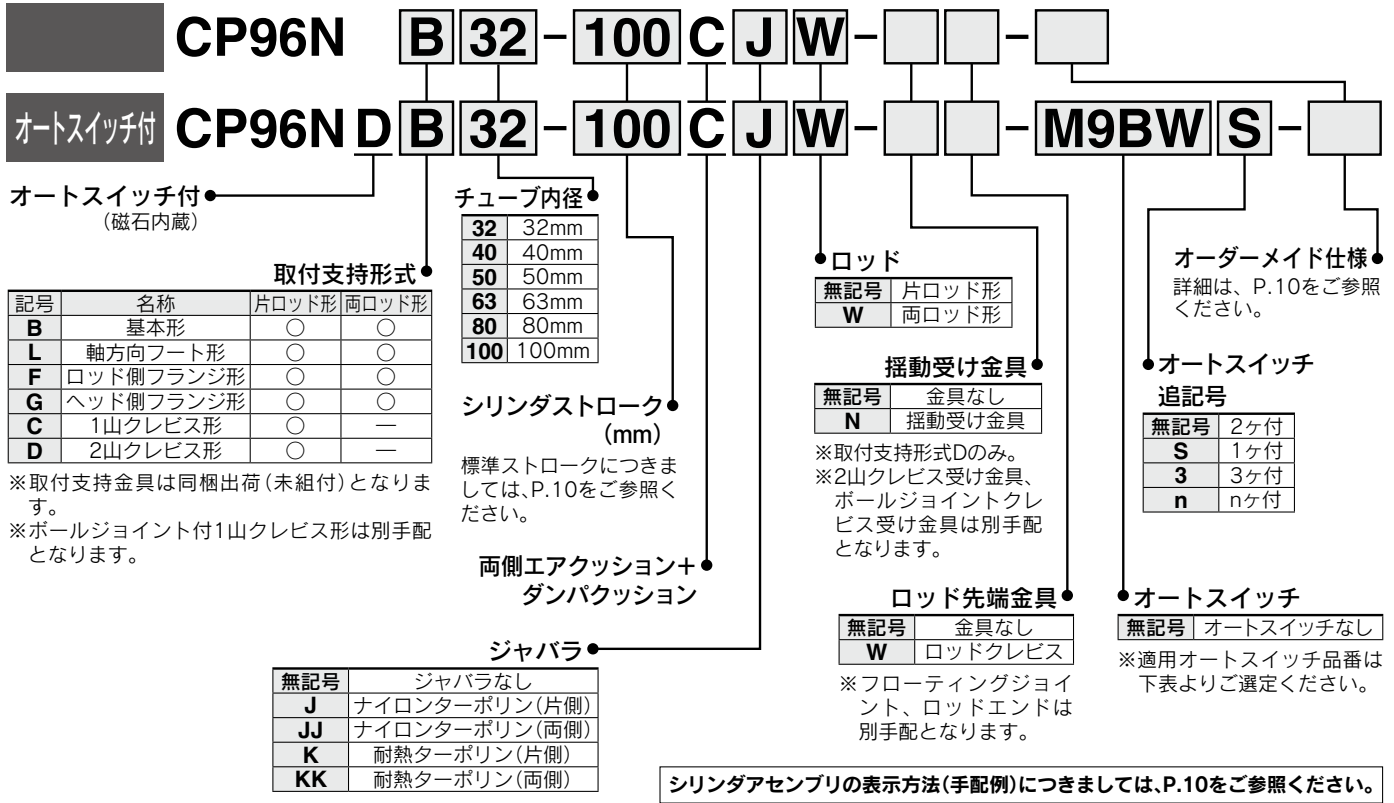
CP96N B 32 - 100 C J W - - 

オートスイッチ付 CP96N D B 32 - 100 C J W - - M9BW S - 

オートスイッチ付
(磁石内蔵)

取付支持形式

| 記号 | 名称 | 片ロッド形 | 両ロッド形 |
|---|---|---|---|
| B | 基本形 | ○ | ○ |
| L | 軸方向フート形 | ○ | ○ |
| F | ロッド側フランジ形 | ○ | ○ |
| G | ヘッド側フランジ形 | ○ | ○ |
| C | 1山クレビス形 | ○ | — |
| D | 2山クレビス形 | ○ | — |

※取付支持金具は同梱出荷(未組付)となります。
※ボールジョイント付1山クレビス形は別手配となります。

チューブ内径

| 32 | 32mm |
|---|---|
| 40 | 40mm |
| 50 | 50mm |
| 63 | 63mm |
| 80 | 80mm |
| 100 | 100mm |

シリンダストローク (mm)
標準ストロークにつきましては、P.10をご参照ください。

両側エアクッション+ダンパクッション

ジャバラ

| 無記号 | ジャバラなし |
|---|---|
| J | ナイロンターポリン(片側) |
| JJ | ナイロンターポリン(両側) |
| K | 耐熱ターポリン(片側) |
| KK | 耐熱ターポリン(両側) |

ロッド

| 無記号 | 片ロッド形 |
|---|---|
| W | 両ロッド形 |

揺動受け金具

| 無記号 | 金具なし |
|---|---|
| N | 揺動受け金具 |

※取付支持形式Dのみ。
※2山クレビス受け金具、ボールジョイントクレビス受け金具は別手配となります。

ロッド先端金具

| 無記号 | 金具なし |
|---|---|
| W | ロッドクレビス |

※フローティングジョイント、ロッドエンドは別手配となります。

オーダーメイド仕様
詳細は、P.10をご参照ください。

オートスイッチ追記号

| 無記号 | 2ヶ付 |
|---|---|
| S | 1ヶ付 |
| 3 | 3ヶ付 |
| n | nヶ付 |

オートスイッチ

| 無記号 | オートスイッチなし |
|---|---|

※適用オートスイッチ品番は下表よりご選定ください。

シリンダアセンブリの表示方法(手配例)につきましては、P.10をご参照ください。